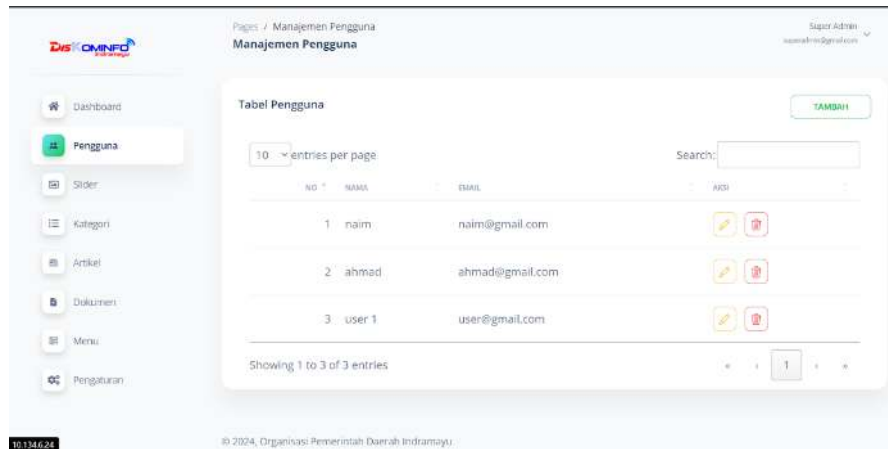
DisKOMINFO Indramayu

Dashboard
Pengguna
Slider
Kategori
Artikel
Dokumen
Menu
Pengaturan

Pages / Manajemen Pengguna
Manajemen Pengguna

Super Admin
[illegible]

Tabel Pengguna

TAMBAH

10 entries per page

Search:

| NO | NAMA | EMAIL | AKSI |
|---|---|---|---|
| 1 | naim | naim@gmail.com | |
| 2 | ahmad | ahmad@gmail.com | |
| 3 | user 1 | user@gmail.com | |

Showing 1 to 3 of 3 entries

« ‹ 1 › »

© 2024, Organisasi Pemerintah Daerah Indramayu

10.134.6.24